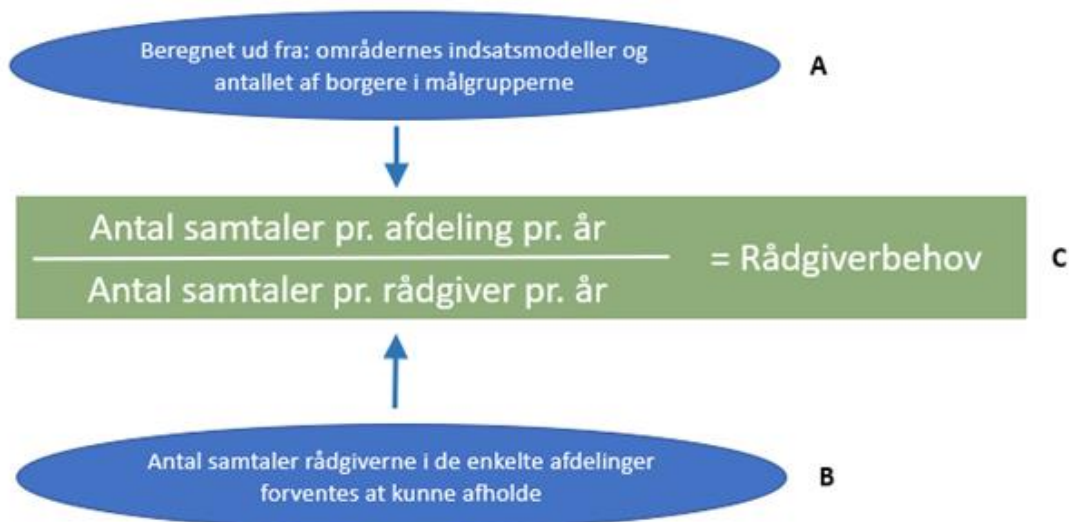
Beregnet ud fra: områdernes indsatsmodeller og antallet af borgere i målgrupperne

A

$\frac{\text{Antal samtaler pr. afdeling pr. år}}{\text{Antal samtaler pr. rådgiver pr. år}}$ = Rådgiverbehov

C

Antal samtaler rådgiverne i de enkelte afdelinger forventes at kunne afholde

B